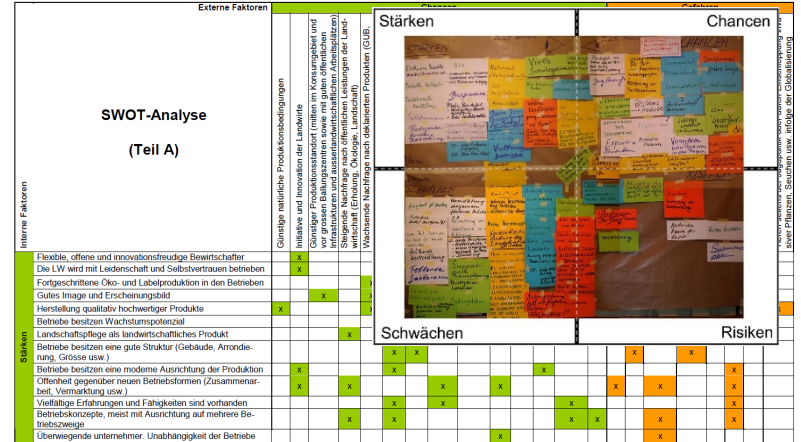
Externe Faktoren

Chancen

Gefahren

SWOT-Analyse

(Teil A)

Interne Faktoren

Günstige natürliche Produktionsbedingungen

Initiative und Innovation der Landwirte

Günstiger Produktionsstandort (mitten im Konsumgebiet und vor grossen Ballungszentren sowie mit guten öffentlichen Infrastrukturen und ausserlandwirtschaftlichen Arbeitsplätzen)

Steigende Nachfrage nach öffentlichen Leistungen der Landwirtschaft (Erhöhung, Ökologie, Landschaft)

Wachsende Nachfrage nach deklarierten Produkten (GUB,

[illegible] siver Pflanzen, Seuchen usw. infolge der Globalisierung

Stärken

Chancen

Schwächen

Risiken

Stärken

Flexible, offene und innovationsfreudige Bewirtschafter

Die LW wird mit Leidenschaft und Selbstvertrauen betrieben

Fortgeschrittene Öko- und Labelproduktion in den Betrieben

Gutes Image und Erscheinungsbild

Herstellung qualitativ hochwertiger Produkte

Betriebe besitzen Wachstumspotenzial

Landschaftspflege als landwirtschaftliches Produkt

Betriebe besitzen eine gute Struktur (Gebäude, Arrondierung, Grösse usw.)

Betriebe besitzen eine moderne Ausrichtung der Produktion

Offenheit gegenüber neuen Betriebsformen (Zusammenarbeit, Vermarktung usw.)

Vielfältige Erfahrungen und Fähigkeiten sind vorhanden

Betriebskonzepte, meist mit Ausrichtung auf mehrere Betriebszweige

Überwiegende unternehmer. Unabhängigkeit der Betriebe